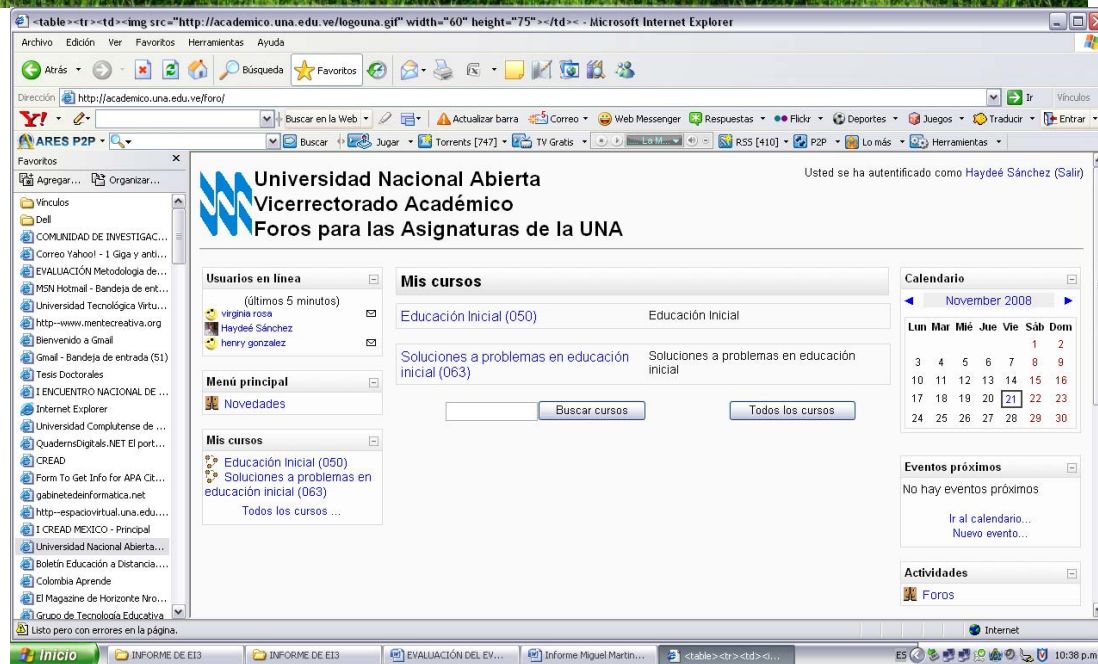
<table><tr><td><img src="http://academico.una.edu.ve/logouna.gif" width="60" height="75"></td>< - Microsoft Internet Explorer

Archivo Edición Ver Favoritos Herramientas Ayuda

Atrás Búsqueda Favoritos

Dirección http://academico.una.edu.ve/foro/ Ir Vínculos

Y! Buscar en la Web Actualizar barra Correo Web Messenger Respuestas Flickr Deportes Juegos Traducir Entrar

ARES P2P Buscar Jugar Torrents [747] TV Gratis Lo M... RSS [410] P2P Lo más Herramientas

Favoritos
Agregar... Organizar...
Vínculos
Dell
COMUNIDAD DE INVESTIGAC...
Correo Yahoo! - 1 Giga y anti...
EVALUACIÓN Metodología de...
MSN Hotmail - Bandeja de ent...
Universidad Tecnológica Virtu...
http--www.mentecreativa.org
Bienvenido a Gmail
Gmail - Bandeja de entrada (51)
Tesis Doctorales
I ENCUENTRO NACIONAL DE ...
Internet Explorer
Universidad Complutense de ...
QuadernsDigitals.NET El port...
CREAD
Form To Get Info for APA Cit...
gabinetedeinformatica.net
http--espaciovirtual.una.edu....
I CREAD MEXICO - Principal
Universidad Nacional Abierta...
Boletín Educación a Distancia...
Colombia Aprende
El Magazine de Horizonte Nro...
Grupo de Tecnología Educativa

Universidad Nacional Abierta
Vicerrectorado Académico
Foros para las Asignaturas de la UNA

Usted se ha autentificado como Haydeé Sánchez (Salir)

Usuarios en línea
(últimos 5 minutos)
virginia rosa
Haydeé Sánchez
henry gonzalez

Menú principal
Novedades

Mis cursos
Educación Inicial (050)
Soluciones a problemas en educación inicial (063)
Todos los cursos ...

Mis cursos

| | |
|---|---|
| Educación Inicial (050) | Educación Inicial |
| Soluciones a problemas en educación inicial (063) | Soluciones a problemas en educación inicial |

Buscar cursos Todos los cursos

Calendario
November 2008

| Lun | Mar | Mié | Jue | Vie | Sáb | Dom |
|---|---|---|---|---|---|---|
| | | | | | 1 | 2 |
| 3 | 4 | 5 | 6 | 7 | 8 | 9 |
| 10 | 11 | 12 | 13 | 14 | 15 | 16 |
| 17 | 18 | 19 | 20 | 21 | 22 | 23 |
| 24 | 25 | 26 | 27 | 28 | 29 | 30 |

Eventos próximos
No hay eventos próximos
Ir al calendario...
Nuevo evento...

Actividades
Foros

Listo pero con errores en la página. Internet

Inicio INFORME DE EI3 INFORME DE EI3 EVALUACIÓN DEL EV... Informe Miguel Martin... <table><tr><td><i... ES 10:38 p.m